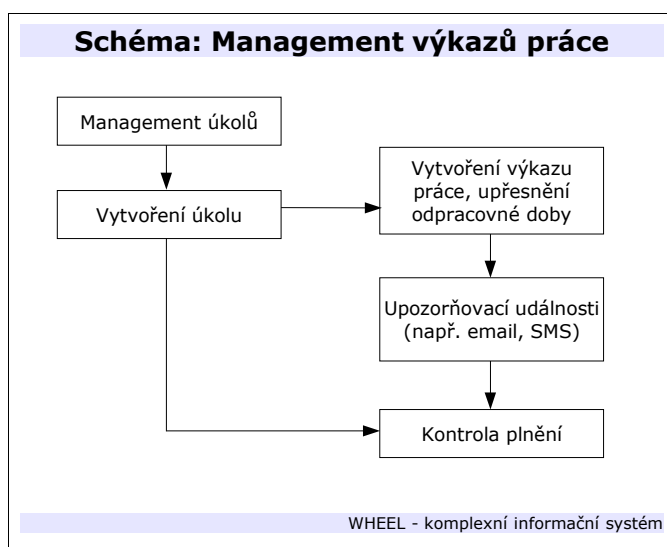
Schéma: Management výkazů práce

Management úkolů

Vytvoření úkolu

Vytvoření výkazu práce, upřesnění odpracovné doby

Upozorňovací události (např. email, SMS)

Kontrola plnění

WHEEL - komplexní informační systém